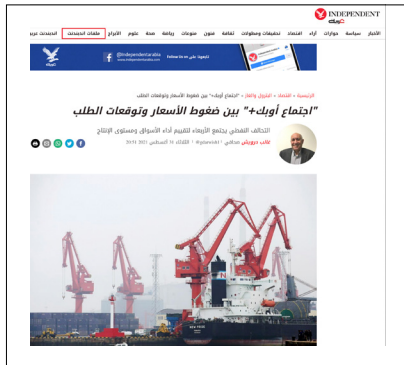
INDEPENDENT
عربية

الأخبار سياسة حوارات آراء اقتصاد تحقيقات ومطولات ثقافة منوعات رياضة صحة علوم الأبراج ملفات الاندبندنت الاندبندنت عربي

@independentarabia
Follow Us on

الرئيسية » اقتصاد » البترول والغاز » "اجتماع أوبك+" بين ضغوط الأسعار وتوقعات الطلب

"اجتماع أوبك+" بين ضغوط الأسعار وتوقعات الطلب

التحالف النفطي يجتمع الأربعاء لتقييم أداء الأسواق ومستوى الإنتاج

غالب درويش صحافي @ghaleb41 الثلاثاء 31 أغسطس 2021 23:11